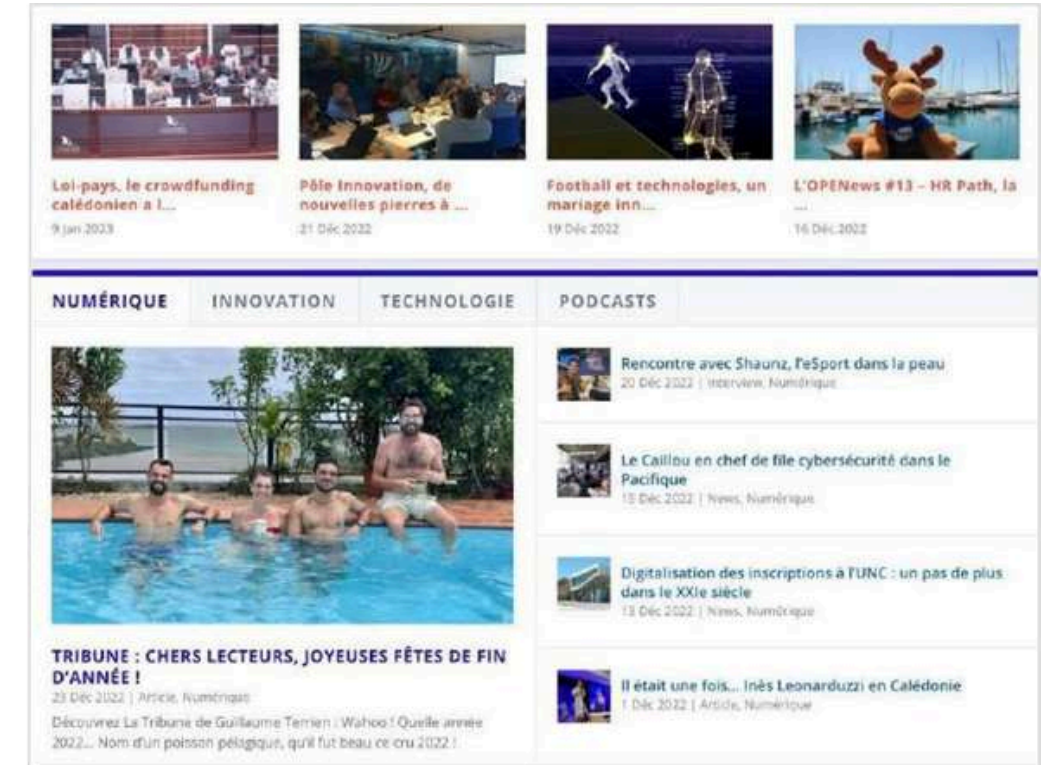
Loi-pays, le crowdfunding calédonien a l...
9 Jan 2023

Pôle Innovation, de nouvelles pierres à ...
21 Déc 2022

Football et technologies, un mariage inn...
19 Déc 2022

L'OPENews #13 – HR Path, la ...
16 Déc 2022

NUMÉRIQUE

INNOVATION

TECHNOLOGIE

PODCASTS

TRIBUNE : CHERS LECTEURS, JOYEUSES FÊTES DE FIN D'ANNÉE !
23 Déc 2022 | Article, Numérique
Découvrez La Tribune de Guillaume Terrien : Wahoo ! Quelle année 2022... Nom d'un poisson pélagique, qu'il fut beau ce cru 2022 !

Rencontre avec Shaunz, l'eSport dans la peau
20 Déc 2022 | Interview, Numérique

Le Caillou en chef de file cybersécurité dans le Pacifique
15 Déc 2022 | News, Numérique

Digitalisation des inscriptions à l'UNC : un pas de plus dans le XXIe siècle
13 Déc 2022 | News, Numérique

Il était une fois... Inès Leonarduzzi en Calédonie
1 Déc 2022 | Article, Numérique